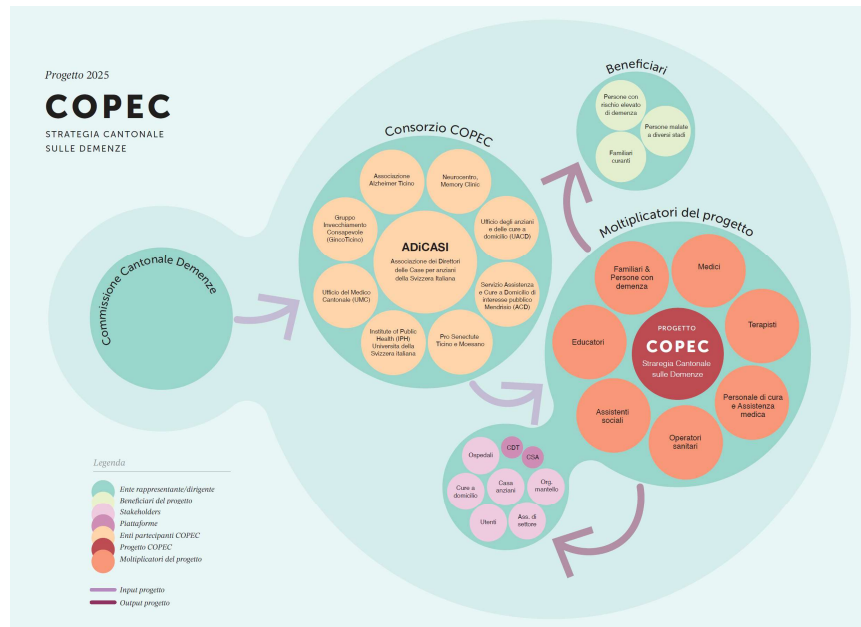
Progetto 2025

COPEC

STRATEGIA CANTONALE SULLE DEMENZE

Commissione Cantonale Demenze

Consorzio COPEC

Associazione Alzheimer Ticino

Neurocentro, Memory Clinic

Gruppo Invecchiamento Consapevole (GincoTicino)

ADiCASI

Associazione dei Direttori delle Case per anziani della Svizzera Italiana

Ufficio degli anziani e delle cure a domicilio (UACD)

Ufficio del Medico Cantonale (UMC)

Servizio Assistenza e Cure a Domicilio di interesse pubblico Mendrisio (ACD)

Institute of Public Health (IPH) Università della Svizzera italiana

Pro Senectute Ticino e Moesano

Beneficiari

Persone con rischio elevato di demenza

Persone malate a diversi stadi

Familiari curanti

Moltiplicatori del progetto

Familiari & Persone con demenza

Medici

Educatori

PROGETTO

COPEC

Strategia Cantonale sulle Demenze

Terapisti

Personale di cura e Assistenza medica

Assistenti sociali

Operatori sanitari

Ospedali

CDT

CSA

Cure a domicilio

Case anziani

Org. mantello

Utenti

Ass. di settore

Legenda

Ente rappresentante/dirigente

Beneficiari del progetto

Stakeholders

Piattaforme

Enti partecipanti COPEC

Progetto COPEC

Moltiplicatori del progetto

Input progetto

Output progetto